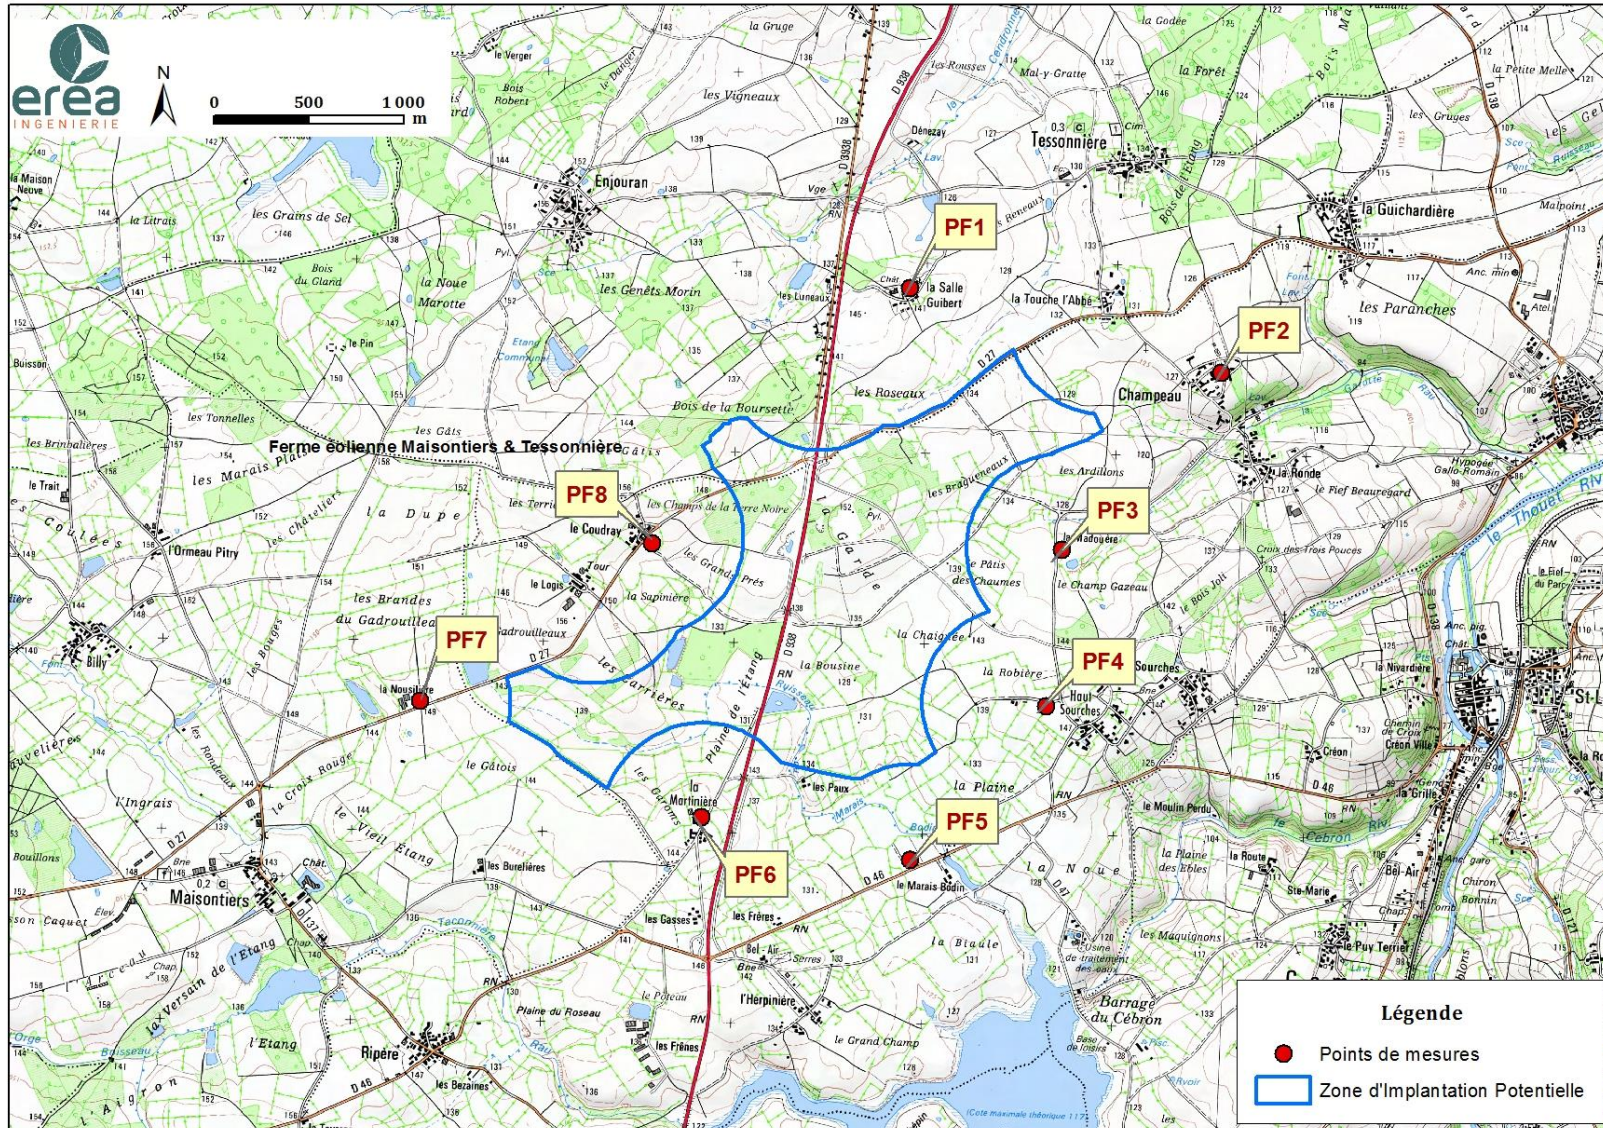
erea
INGENIERIE

N

0 500 1 000
m

Ferme éolienne Maisontiers & Tessonnière

PF1
PF2
PF3
PF4
PF5
PF6
PF7
PF8

la Gruge
les Vigneaux
Enjouran
les Grains de Sel
la Litrais
la Maison Neuve
Bois du Gland
la Noue Marotte
les Genêts Morin
le Pin
Buisson
les Tonnelles
les Brinbalières
les Marais
le Trait
les Coutées
l'Ormeau Pitry
les Châteliers
la Dupe
les Brandes du Gadrouilleau
Billy
la Nousilière
le Gâtois
l'Ingrais
la Croix Rouge
le Vieil Etang
Maisontiers
la Versain de l'Etang
l'Etang
Ripère
les Bezaines
l'Aigron
les Burelières
les Gasses
les Frênes
le Poteau
Plaine du Roseau
l'Herpinière
le Grand Champ
les Frères
la Martinière
les Garennes
les Paux
la Plaine
la Bousine
la Robière
la Chaignée
le Pâtis des Chaumes
le Champ Gazeau
la Madogère
les Ardillons
les Braguenaux
la Garde
Plaine de l'Etang
les Carrières
la Sapinière
le Logis
la Tour
le Coudray
les Grands Prés
les Champs de la Terre Noire
Bois de la Boursette
les Roseaux
la Touche l'Abbé
la Salle Guibert
Champeau
Tessonnière
Mal-y-Gratte
la Forêt
la Godée
la Guichardière
les Paranches
les Gruges
la Petite Melle
la Ronde
le Fief Beauregard
Croix des Trois Pouces
le Bois Joli
Sourches
Haut Sourches
le Moulin Perdu
la Noue
le Marais Bodin
la Blaule
les Maquignons
Barrage du Cébron
le Thouet
le Cébron
la Plaine des Ebles
la Route
Bel-Air
Ste-Marie
Chiron Bonnin
le Puy Terrier
Créon
Créon Ville
St-L
la Grille
Dénezay
Bois Robert
le Verger
les Rousses
les Lunaux
D 938
D 27
D 46
D 137
D 138

Légende
Points de mesures
Zone d'Implantation Potentielle